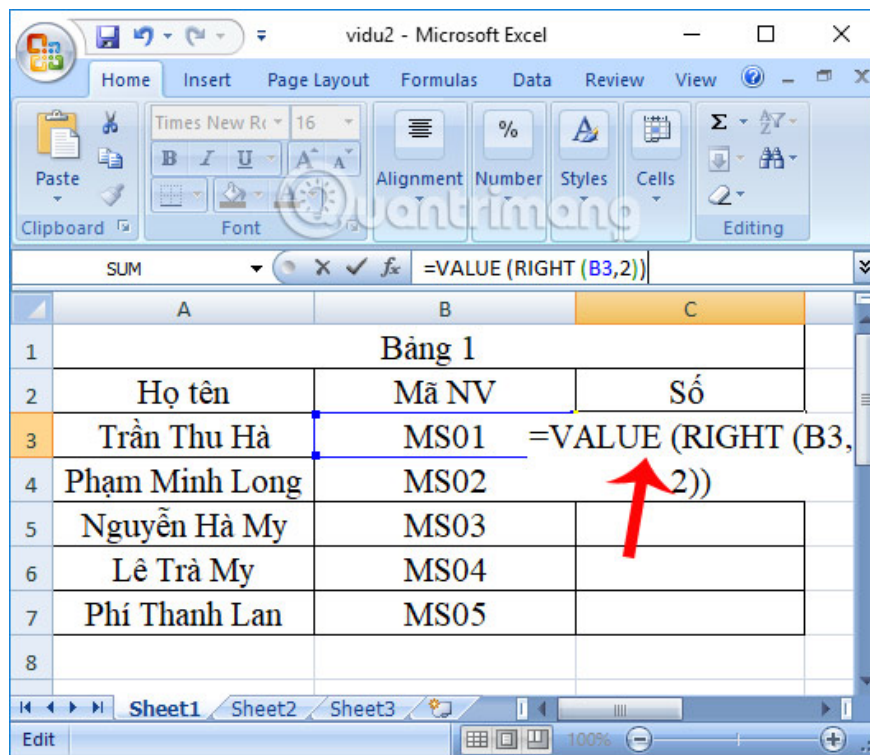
vidu2 - Microsoft Excel

Home Insert Page Layout Formulas Data Review View

Times New Ro 16

Paste

Clipboard Font Alignment Number Styles Cells Editing

Quantrimang

SUM =VALUE (RIGHT (B3,2))

| | A | B | C |
|---|---|---|---|
| 1 | Bảng 1 | | |
| 2 | Họ tên | Mã NV | Số |
| 3 | Trần Thu Hà | MS01 | =VALUE (RIGHT (B3, 2)) |
| 4 | Phạm Minh Long | MS02 | |
| 5 | Nguyễn Hà My | MS03 | |
| 6 | Lê Trà My | MS04 | |
| 7 | Phí Thanh Lan | MS05 | |
| 8 | | | |

Sheet1 Sheet2 Sheet3

Edit 100%